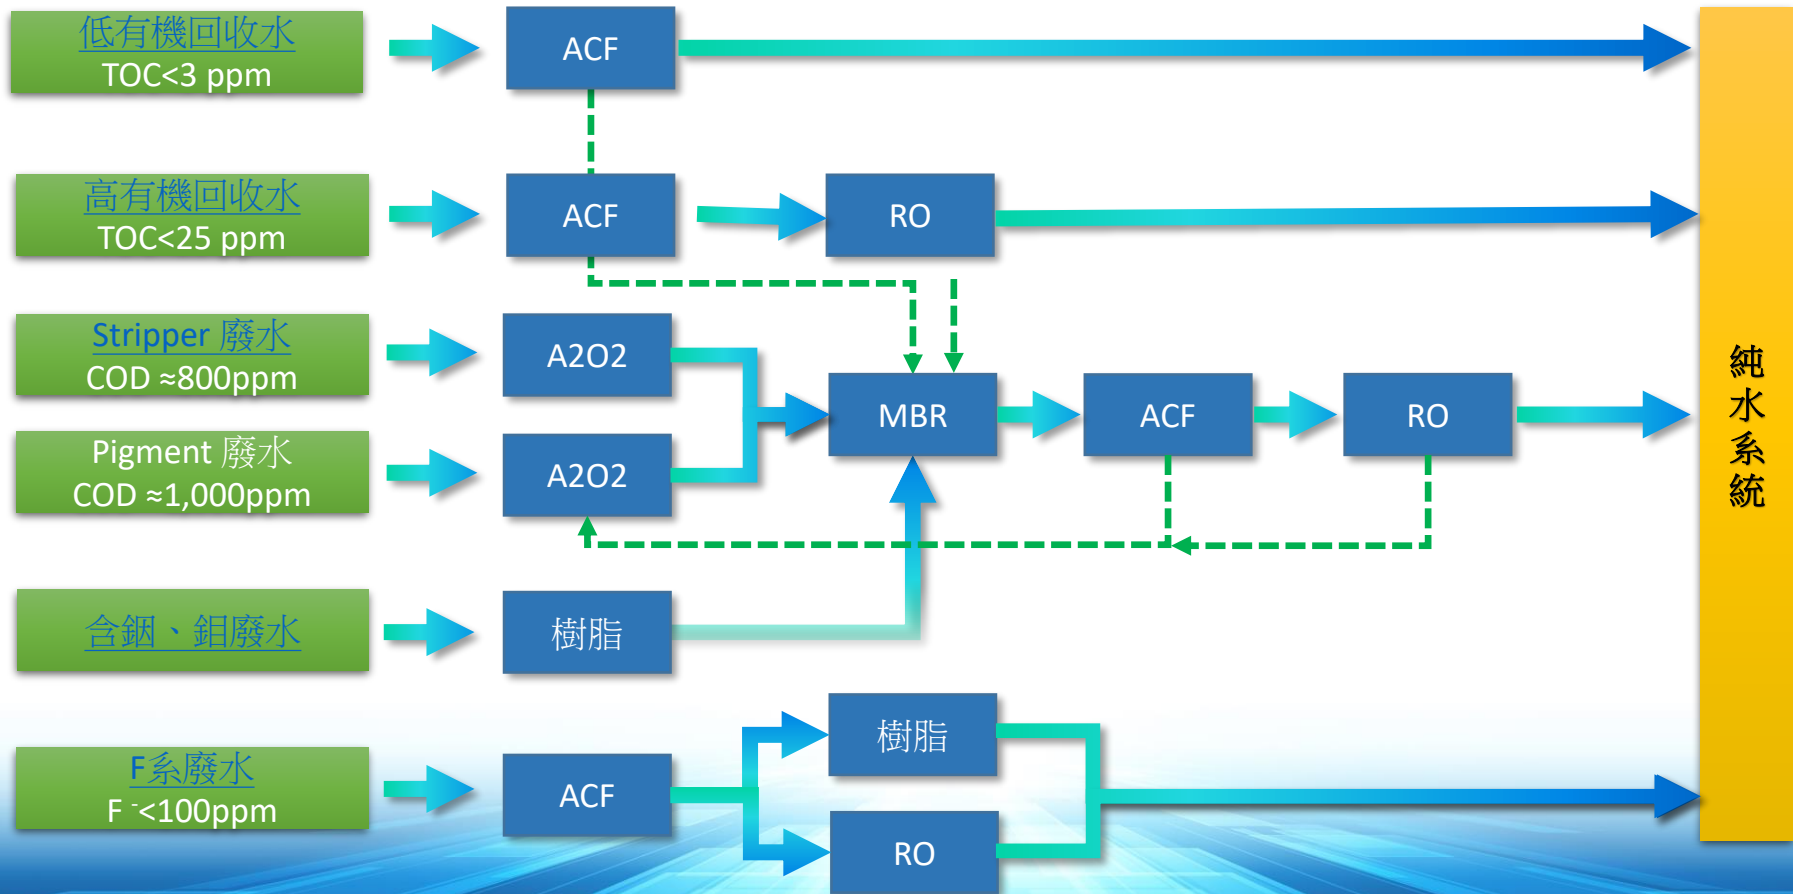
低有機回收水
TOC<3 ppm

ACF

高有機回收水
TOC<25 ppm

ACF

RO

Stripper 廢水
COD ≈800ppm

A2O2

Pigment 廢水
COD ≈1,000ppm

A2O2

MBR

ACF

RO

含鎢、鉬廢水

樹脂

F系廢水
F $^{-}$<100ppm

ACF

樹脂

RO

純水系統